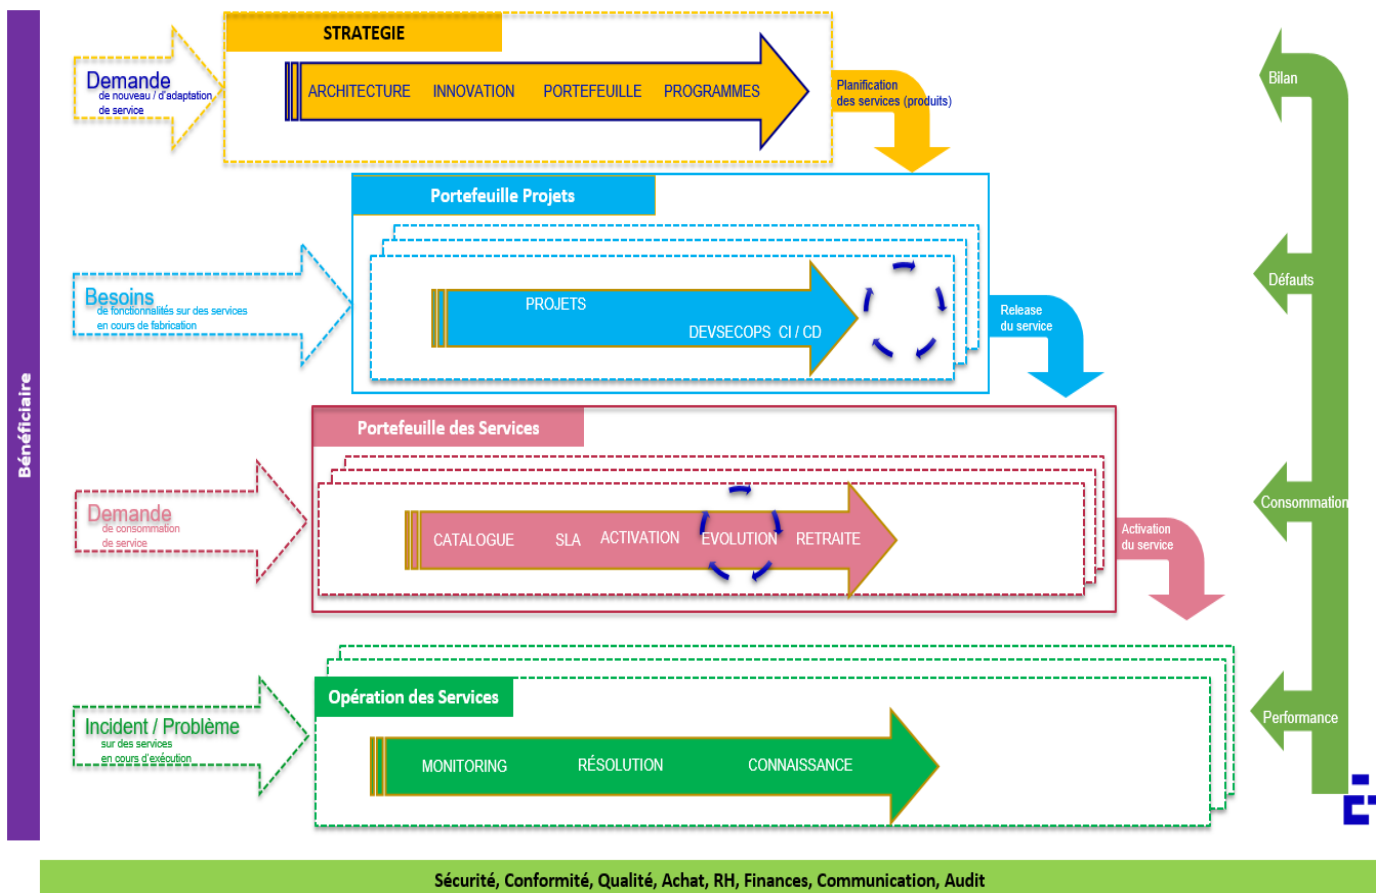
Bénéficiaire

Demande
de nouveau / d'adaptation de service

STRATEGIE

ARCHITECTURE INNOVATION PORTEFEUILLE PROGRAMMES

Planification des services (produits)

Bilan

Portefeuille Projets

Besoins
de fonctionnalités sur des services en cours de fabrication

PROJETS
DEVSECOPS CI / CD

Release du service

Défauts

Portefeuille des Services

Demande
de consommation de service

CATALOGUE SLA ACTIVATION EVOLUTION RETRAITE

Activation du service

Consommation

Opération des Services

Incident / Problème
sur des services en cours d'exécution

MONITORING RÉSOLUTION CONNAISSANCE

Performance

Sécurité, Conformité, Qualité, Achat, RH, Finances, Communication, Audit